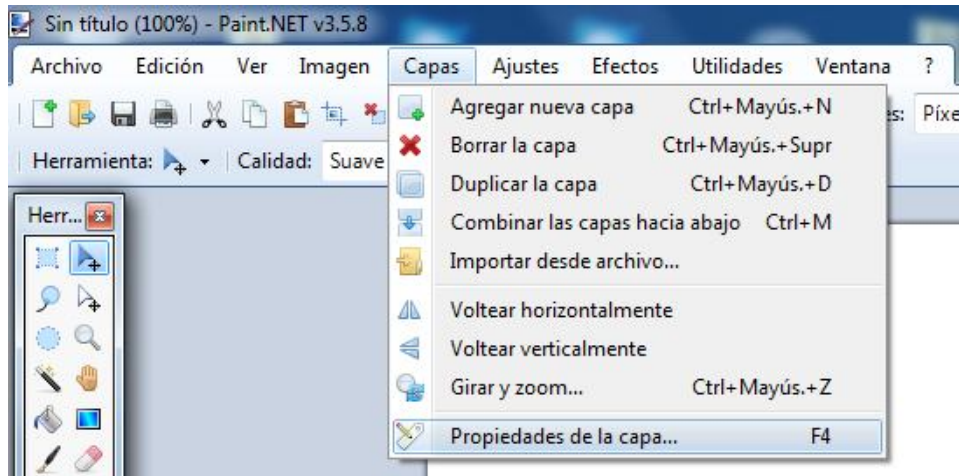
Sin título (100%) - Paint.NET v3.5.8

Archivo Edición Ver Imagen Capas Ajustes Efectos Utilidades Ventana ?

Herramienta: Calidad: Suave

es: Píxe

Herr...

Agregar nueva capa Ctrl+Mayús.+N
Borrar la capa Ctrl+Mayús.+Supr
Duplicar la capa Ctrl+Mayús.+D
Combinar las capas hacia abajo Ctrl+M
Importar desde archivo...
Voltear horizontalmente
Voltear verticalmente
Girar y zoom... Ctrl+Mayús.+Z
Propiedades de la capa... F4